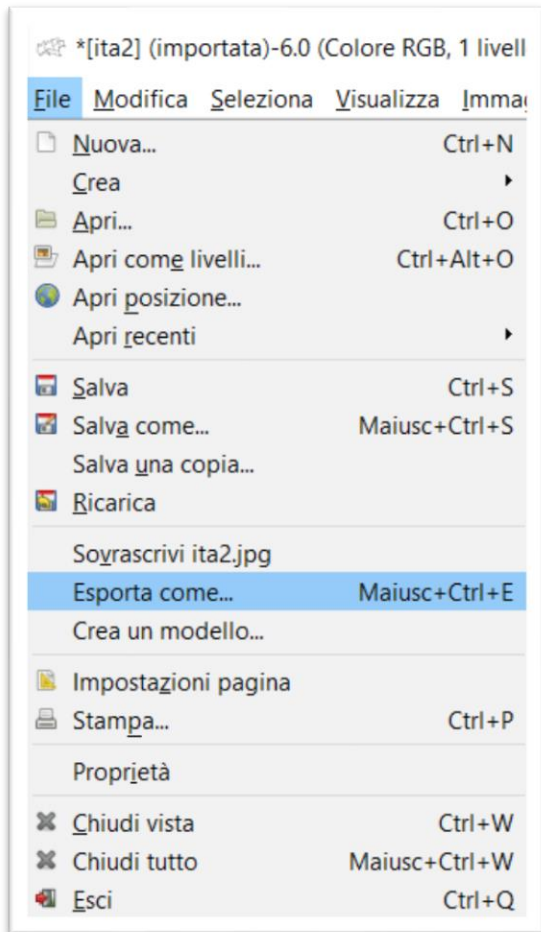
*[ita2] (importata)-6.0 (Colore RGB, 1 livell

File Modifica Seleziona Visualizza Immag

Nuova... Ctrl+N
Crea
Apri... Ctrl+O
Apri come livelli... Ctrl+Alt+O
Apri posizione...
Apri recenti

Salva Ctrl+S
Salva come... Maiusc+Ctrl+S
Salva una copia...
Ricarica

Sovrascrivi ita2.jpg
Esporta come... Maiusc+Ctrl+E
Crea un modello...

Impostazioni pagina
Stampa... Ctrl+P

Proprietà

Chiudi vista Ctrl+W
Chiudi tutto Maiusc+Ctrl+W
Esci Ctrl+Q